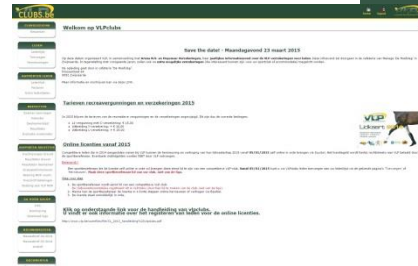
CLUBS.be

Welkom op VLPclubs

Save the date! - Maandagavond 23 maart 2015

Tarieven recreavergunningen en verzekeringen 2015

Online licenties vanaf 2015

Klik op onderstaande link voor de handleiding van Vlpclubs. U vindt er ook informatie over het registreren van leden voor de online licenties.

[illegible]